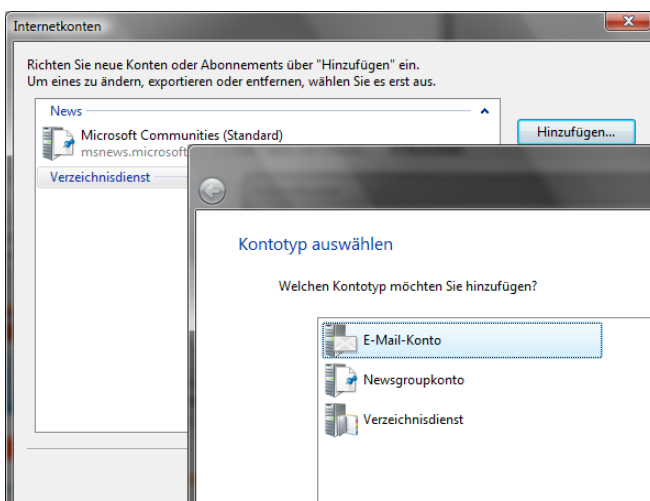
Internetkonten

Richten Sie neue Konten oder Abonnements über "Hinzufügen" ein.
Um eines zu ändern, exportieren oder entfernen, wählen Sie es erst aus.

News

Microsoft Communities (Standard)
msnews.microsoft

Verzeichnisdienst

Hinzufügen...

Kontotyp auswählen

Welchen Kontotyp möchten Sie hinzufügen?

E-Mail-Konto

Newsgroupkonto

Verzeichnisdienst